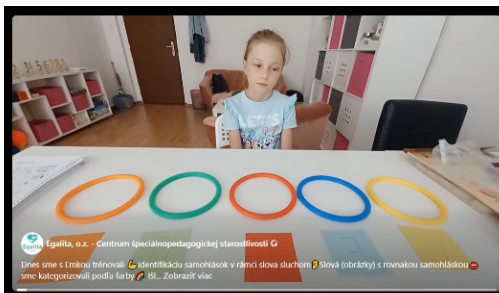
Egalita, o.z. - Centrum špeciálnopedagogickej starostlivosti

Dnes sme s Emkou trénovali 💪 identifikáciu samohlások v rámci slova sluchom 👂 Slová (obrázky) s rovnakou samohláskou smo kategorizovali podľa farby 🌈 Ið... Zobraziť viac